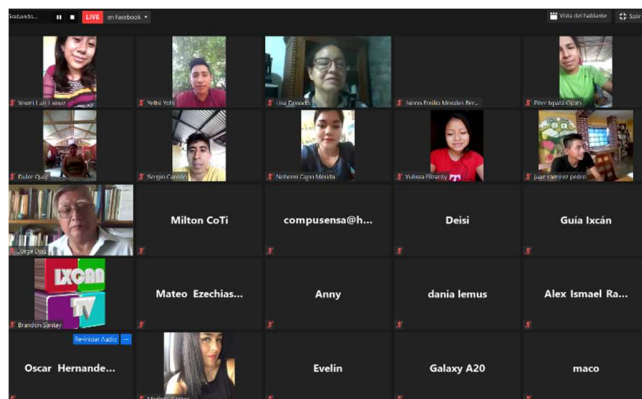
Grabando...
LIVE
en Facebook
Vista del hablante
Salir

Yesen Luis Lopez
Yeltsi Yoxi
Lisa Donado
Jairon Emilio Morales Per...
Peter Ixpatá Ojom

Dulce Quej
Sergio Carrillo
Nohemi Cano Mérida
Yulissa Elizardo
juan ramirez pedro

Jorge Oso
Milton CoTi
compusensa@h...
Deisi
Guía Ixcán

IXCAN TV
Brandon Santay
Mateo Ezechias...
Anny
dania lemus
Alex Ismael Ra...

Oscar Hernande...
Re-iniciar Audio
Evelin
Galaxy A20
maco